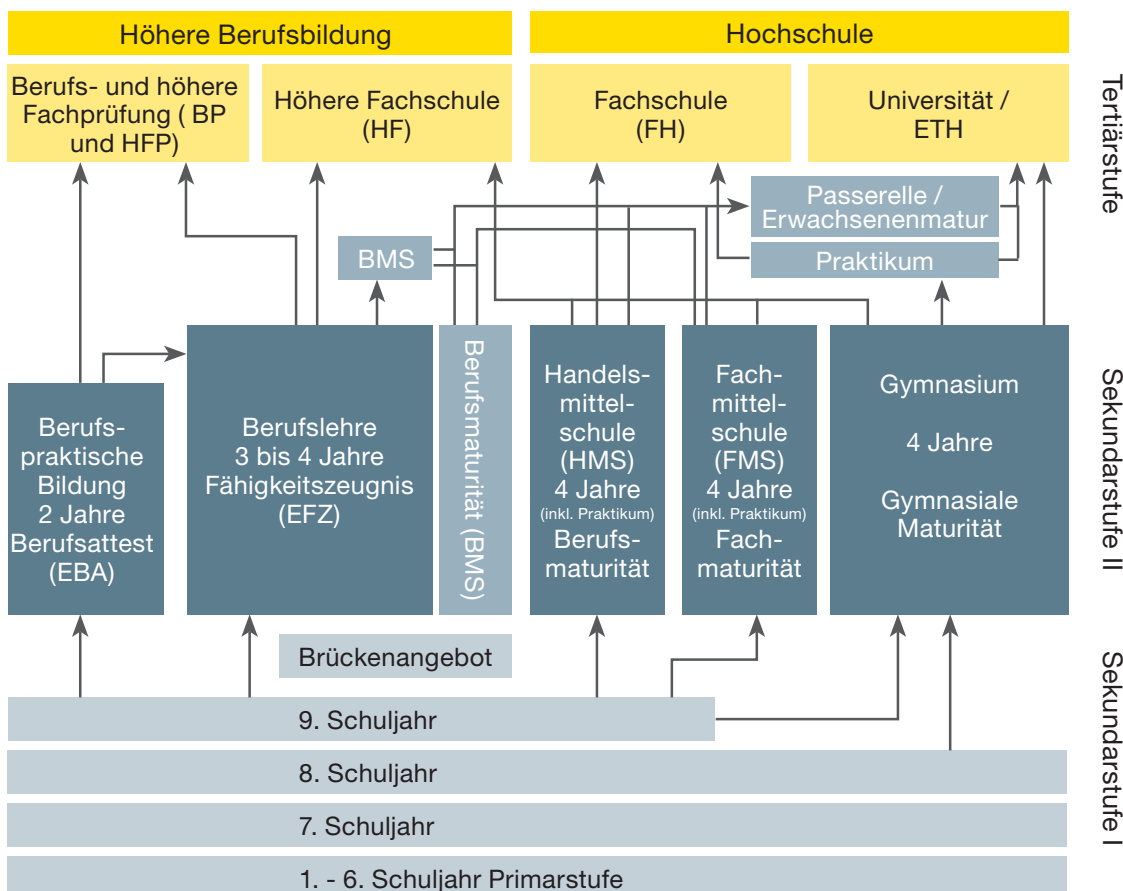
Höhere Berufsbildung

Hochschule

Berufs- und höhere Fachprüfung ( BP und HFP)

Höhere Fachschule (HF)

Fachschule (FH)

Universität / ETH

Tertiärstufe

Passerelle / Erwachsenenmatur

BMS

Praktikum

Berufspraktische Bildung 2 Jahre Berufsattest (EBA)

Berufslehre 3 bis 4 Jahre Fähigkeitszeugnis (EFZ)

Berufsmaturität (BMS)

Handelsmittelschule (HMS) 4 Jahre (inkl. Praktikum) Berufsmaturität

Fachmittelschule (FMS) 4 Jahre (inkl. Praktikum) Fachmaturität

Gymnasium

4 Jahre

Gymnasiale Maturität

Sekundarstufe II

Brückenangebot

9. Schuljahr

8. Schuljahr

7. Schuljahr

1. - 6. Schuljahr Primarstufe

Sekundarstufe I